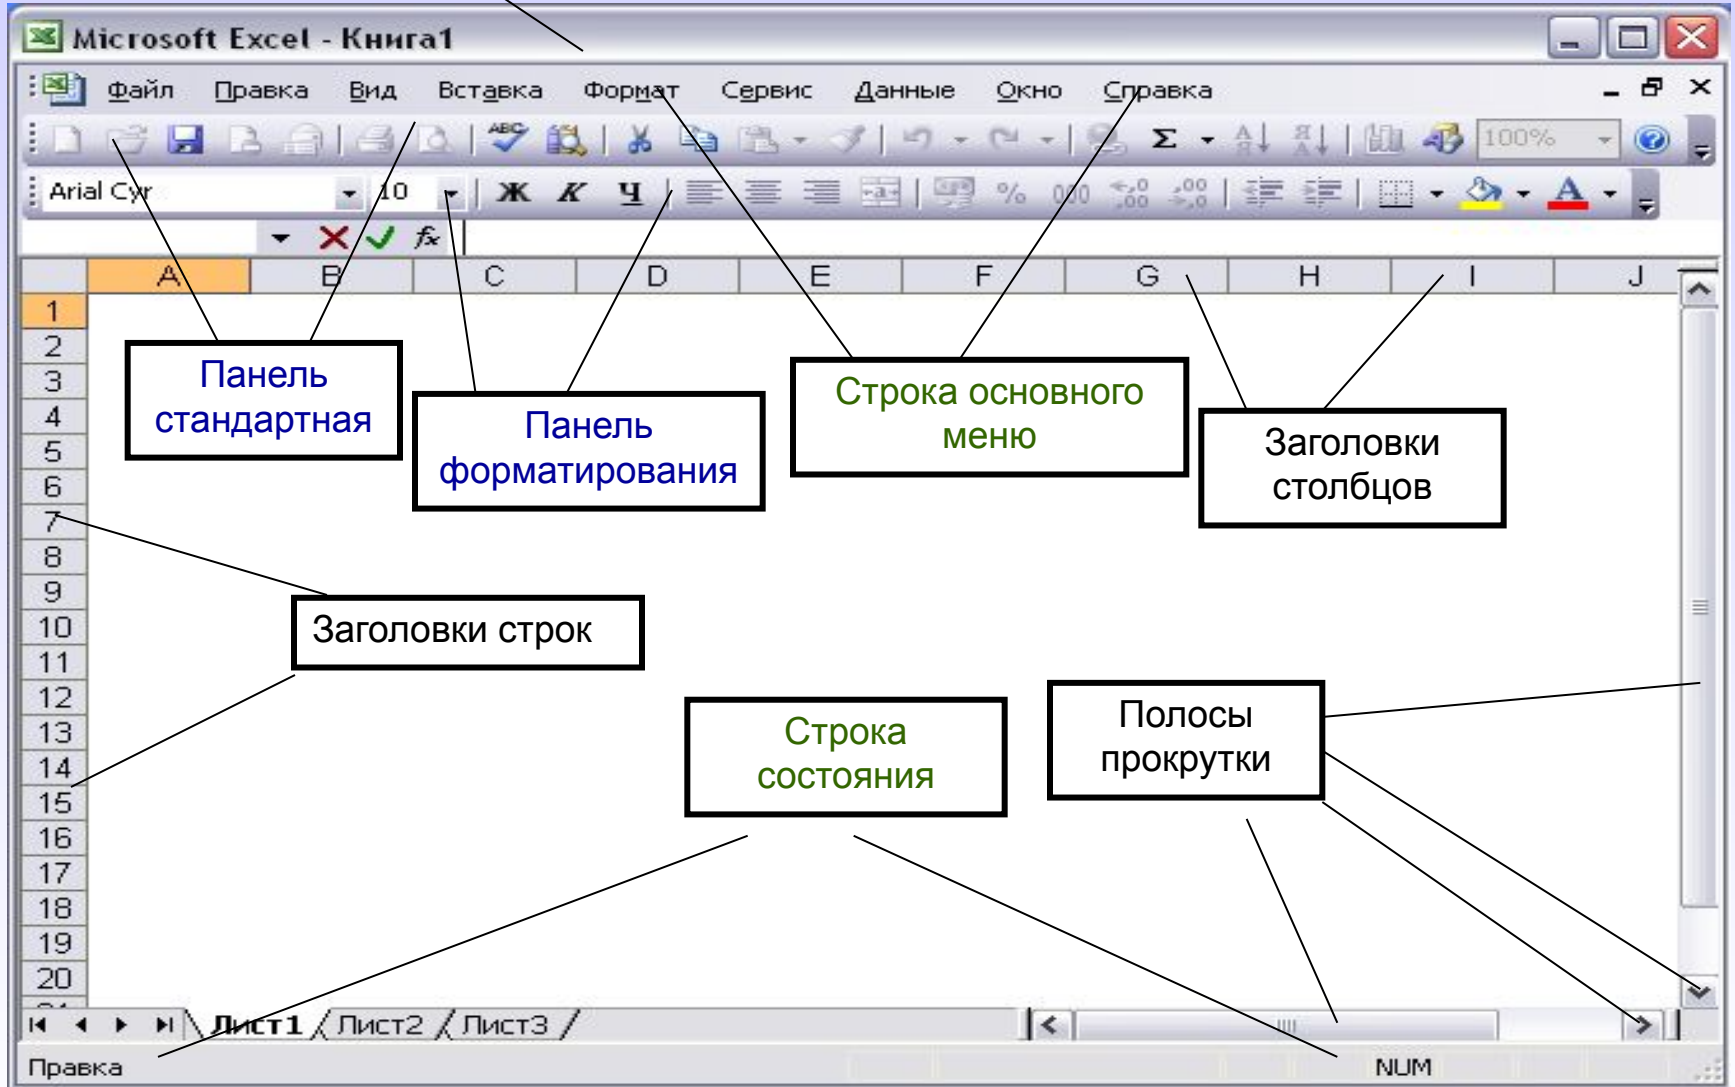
Microsoft Excel - Книга1

Файл Правка Вид Вставка Формат Сервис Данные Окно Справка

100%

Arial Cyr 10 Ж К Ч % 000

$f_x$

A B C D E F G H I J

1
2
3
4
5
6
7
8
9
10
11
12
13
14
15
16
17
18
19
20

Панель стандартная

Панель форматирования

Строка основного меню

Заголовки столбцов

Заголовки строк

Строка состояния

Полосы прокрутки

Лист1 Лист2 Лист3

Правка

NUM